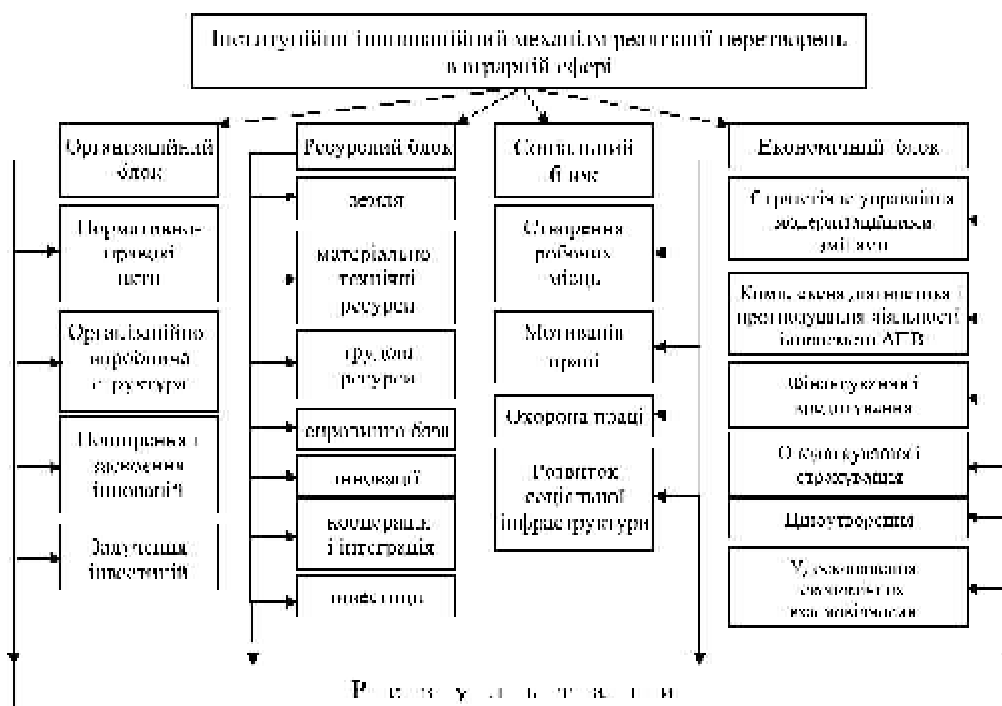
Інституційно-інноваційний механізм реалізації перетворень в аграрній сфері

Організаційний блок

Нормативно-правові акти

Організаційно-виробнича структура

Поширення і засвоєння інновацій

Залучення інвестицій

Ресурсний блок

земля

матеріально-технічні ресурси

трудові ресурси

сервісного блоку

інновації

кооперація і інтеграція

інвестиції

Соціальний блок

Створення робочих місць

Мотивація праці

Охорона праці

Розвиток соціальної інфраструктури

Економічний блок

Стратегія управління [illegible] змінами

Комплексна діагностика і прогнозування діяльності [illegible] АПК

Фінансування і кредитування

Оптимізування страхування

Ціноутворення

Удосконалення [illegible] відносин

Р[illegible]